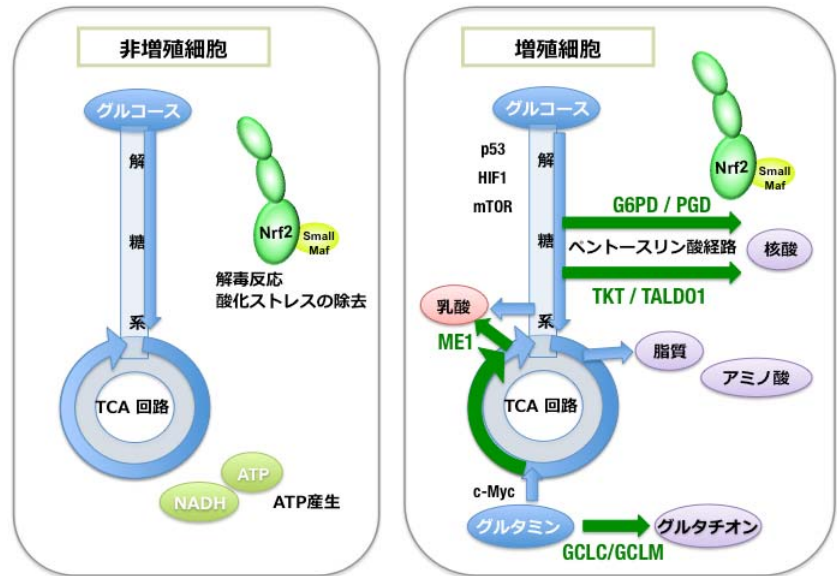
非増殖細胞

グルコース

解
糖
系

Nrf2
Small Maf

解毒反応
酸化ストレスの除去

TCA 回路

ATP
NADH
ATP産生

増殖細胞

グルコース

p53
HIF1
mTOR

解
糖
系

Nrf2
Small Maf

G6PD / PGD
ペントースリン酸経路
核酸
TKT / TALDO1

乳酸
ME1
脂質
アミノ酸

TCA 回路

c-Myc
グルタミン
グルタチオン
GCLC/GCLM